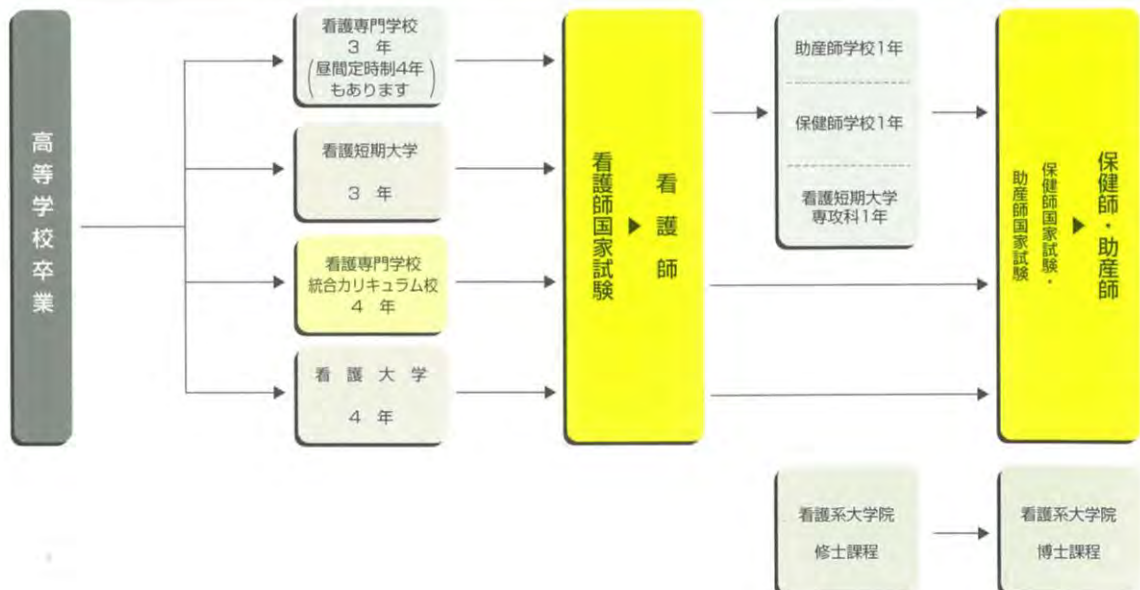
高等学校卒業

看護専門学校
3 年
（昼間定時制4年もあります）

看護短期大学
3 年

看護専門学校
統合カリキュラム校
4 年

看護大学
4 年

看護師国家試験 ▶ 看護師

助産師学校1年

保健師学校1年

看護短期大学
専攻科1年

保健師国家試験・
助産師国家試験 ▶ 保健師・助産師

看護系大学院
修士課程

看護系大学院
博士課程